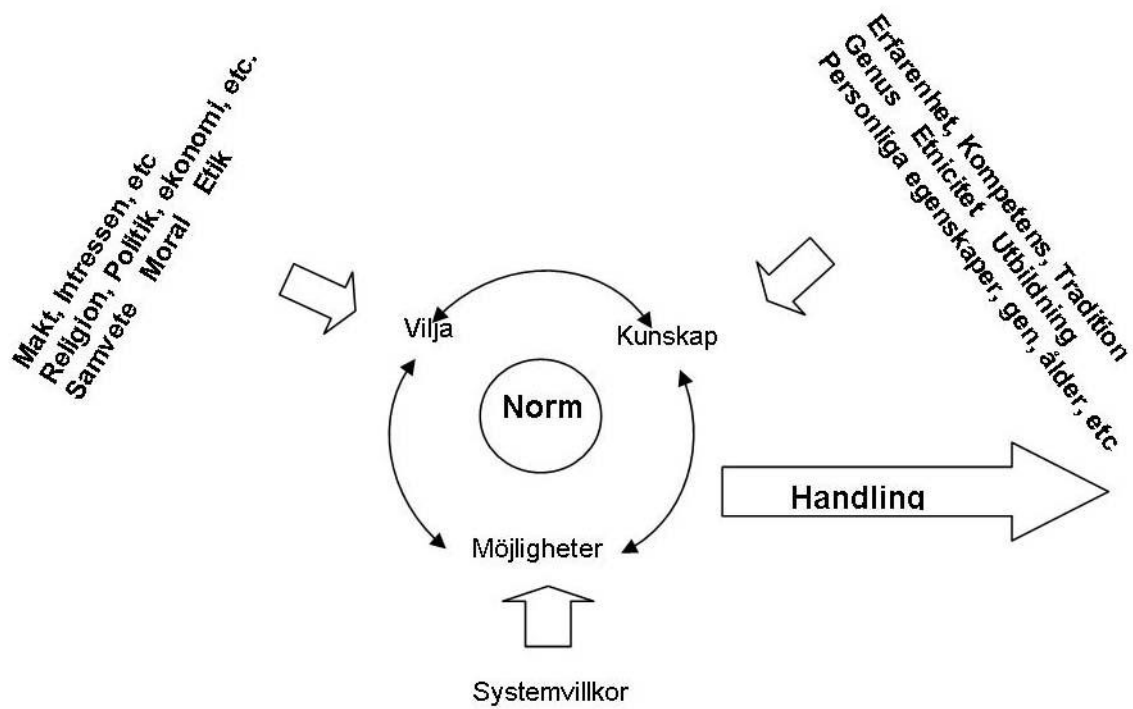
Makt, Intressen, etc
Religion, Politik, ekonomi, etc.
Samvete Moral Etik

Erfarenhet, Kompetens, Tradition
Genus Etnicitet Utbildning
Personliga egenskaper, gen, ålder, etc

Vilja

Kunskap

Norm

Möjligheter

Handling

Systemvillkor